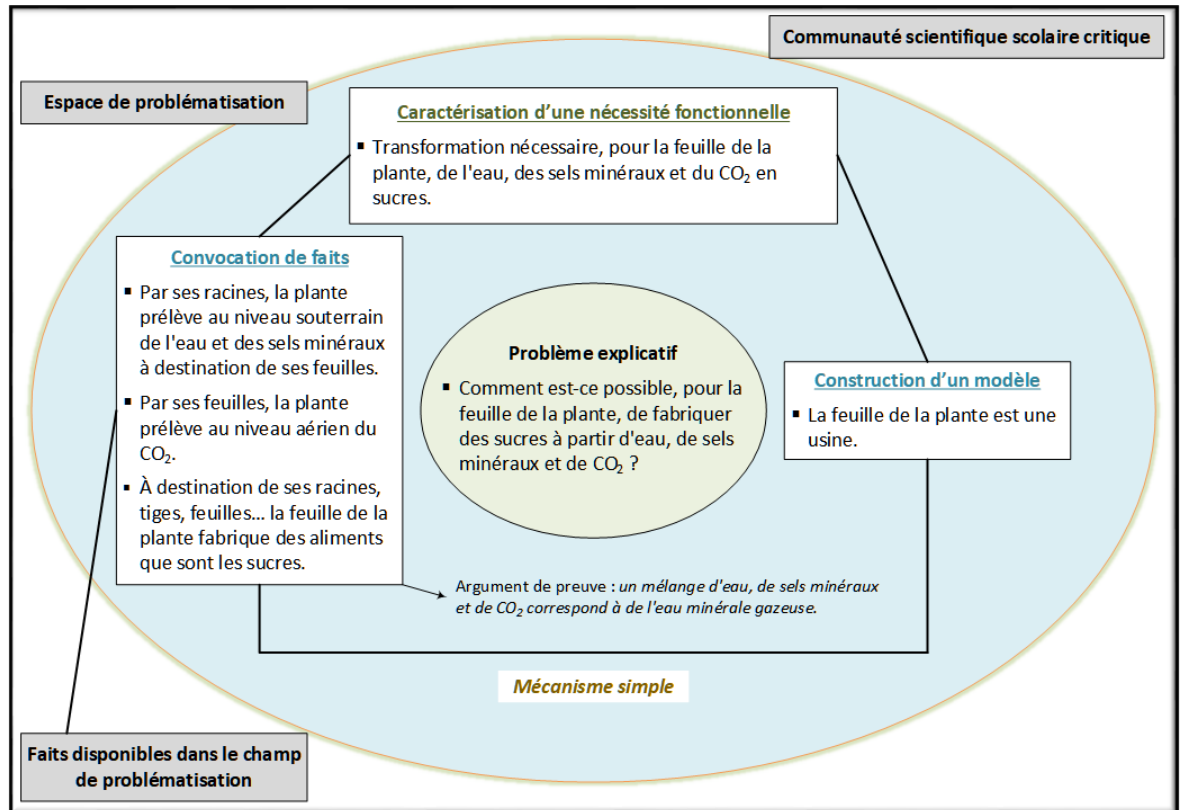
Communauté scientifique scolaire critique

Espace de problématisation

Caractérisation d'une nécessité fonctionnelle

▪ Transformation nécessaire, pour la feuille de la plante, de l'eau, des sels minéraux et du $CO_2$ en sucres.

Convocation de faits

▪ Par ses racines, la plante prélève au niveau souterrain de l'eau et des sels minéraux à destination de ses feuilles.

▪ Par ses feuilles, la plante prélève au niveau aérien du $CO_2$.

▪ À destination de ses racines, tiges, feuilles… la feuille de la plante fabrique des aliments que sont les sucres.

Problème explicatif

▪ Comment est-ce possible, pour la feuille de la plante, de fabriquer des sucres à partir d'eau, de sels minéraux et de $CO_2$ ?

Construction d'un modèle

▪ La feuille de la plante est une usine.

Argument de preuve : un mélange d'eau, de sels minéraux et de $CO_2$ correspond à de l'eau minérale gazeuse.

Mécanisme simple

Faits disponibles dans le champ de problématisation